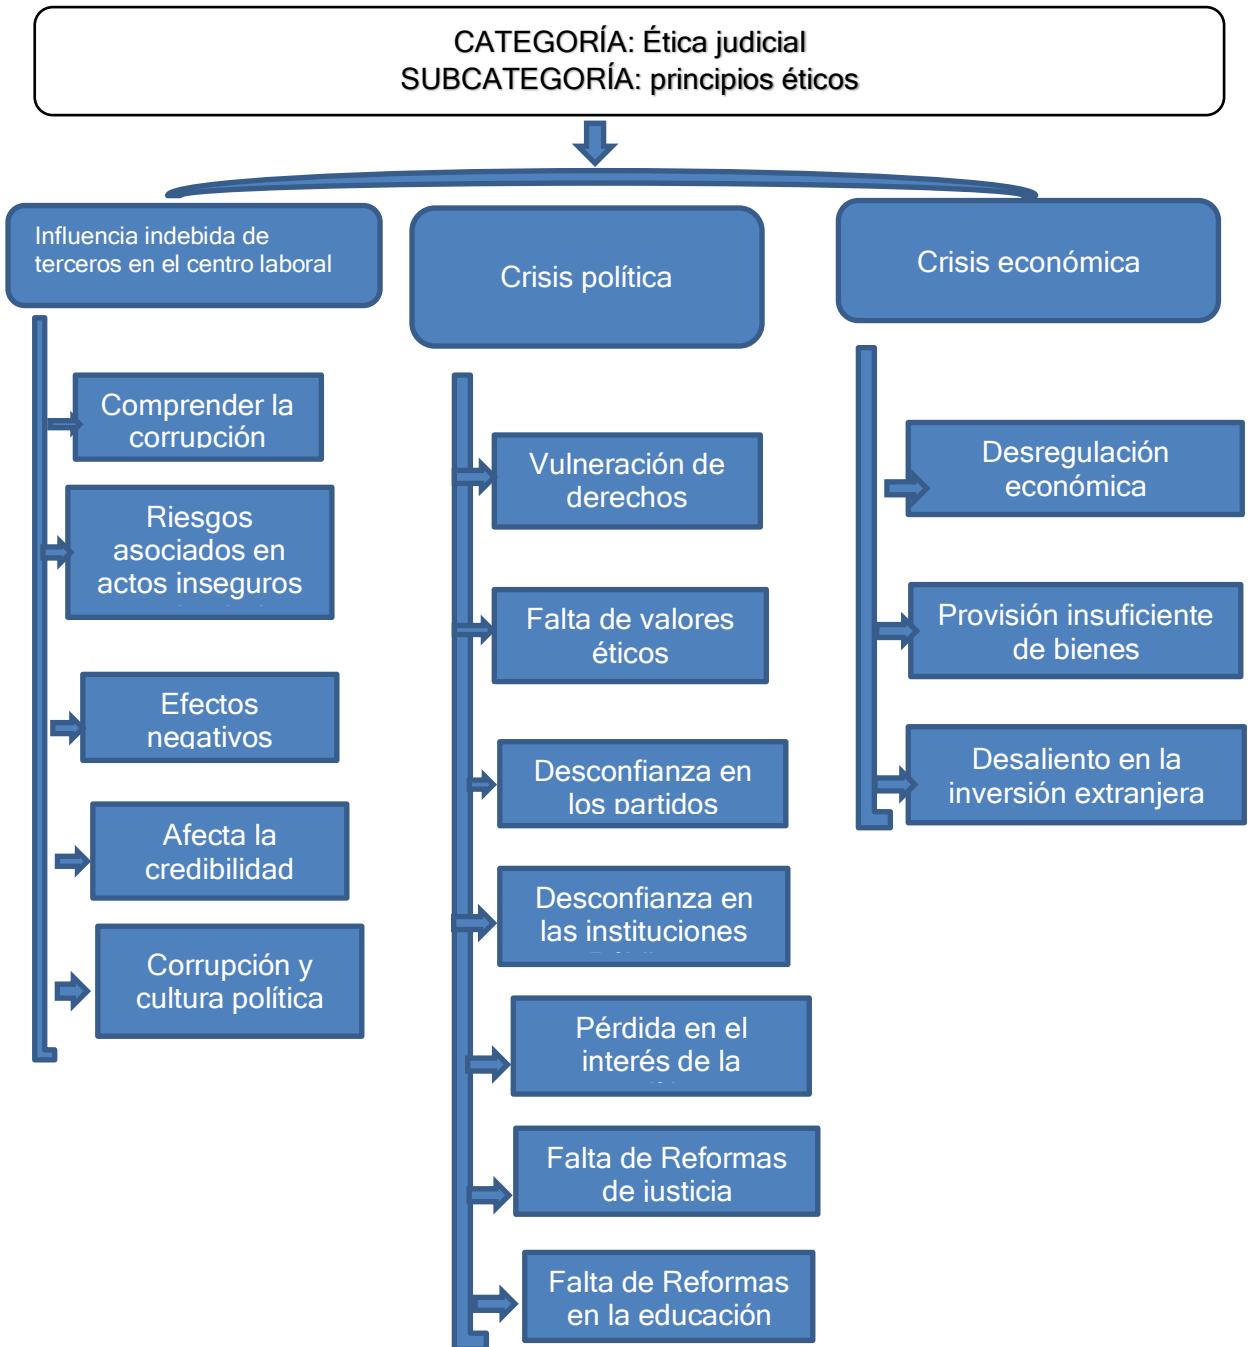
CATEGORÍA: Ética judicial
SUBCATEGORÍA: principios éticos

Influencia indebida de terceros en el centro laboral

Comprender la corrupción

Riesgos asociados en actos inseguros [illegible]

Efectos negativos

Afecta la credibilidad

Corrupción y cultura política

Crisis política

Vulneración de derechos

Falta de valores éticos

Desconfianza en los partidos

Desconfianza en las instituciones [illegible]

Pérdida en el interés de la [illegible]

Falta de Reformas de justicia

Falta de Reformas en la educación

Crisis económica

Desregulación económica

Provisión insuficiente de bienes

Desaliento en la inversión extranjera